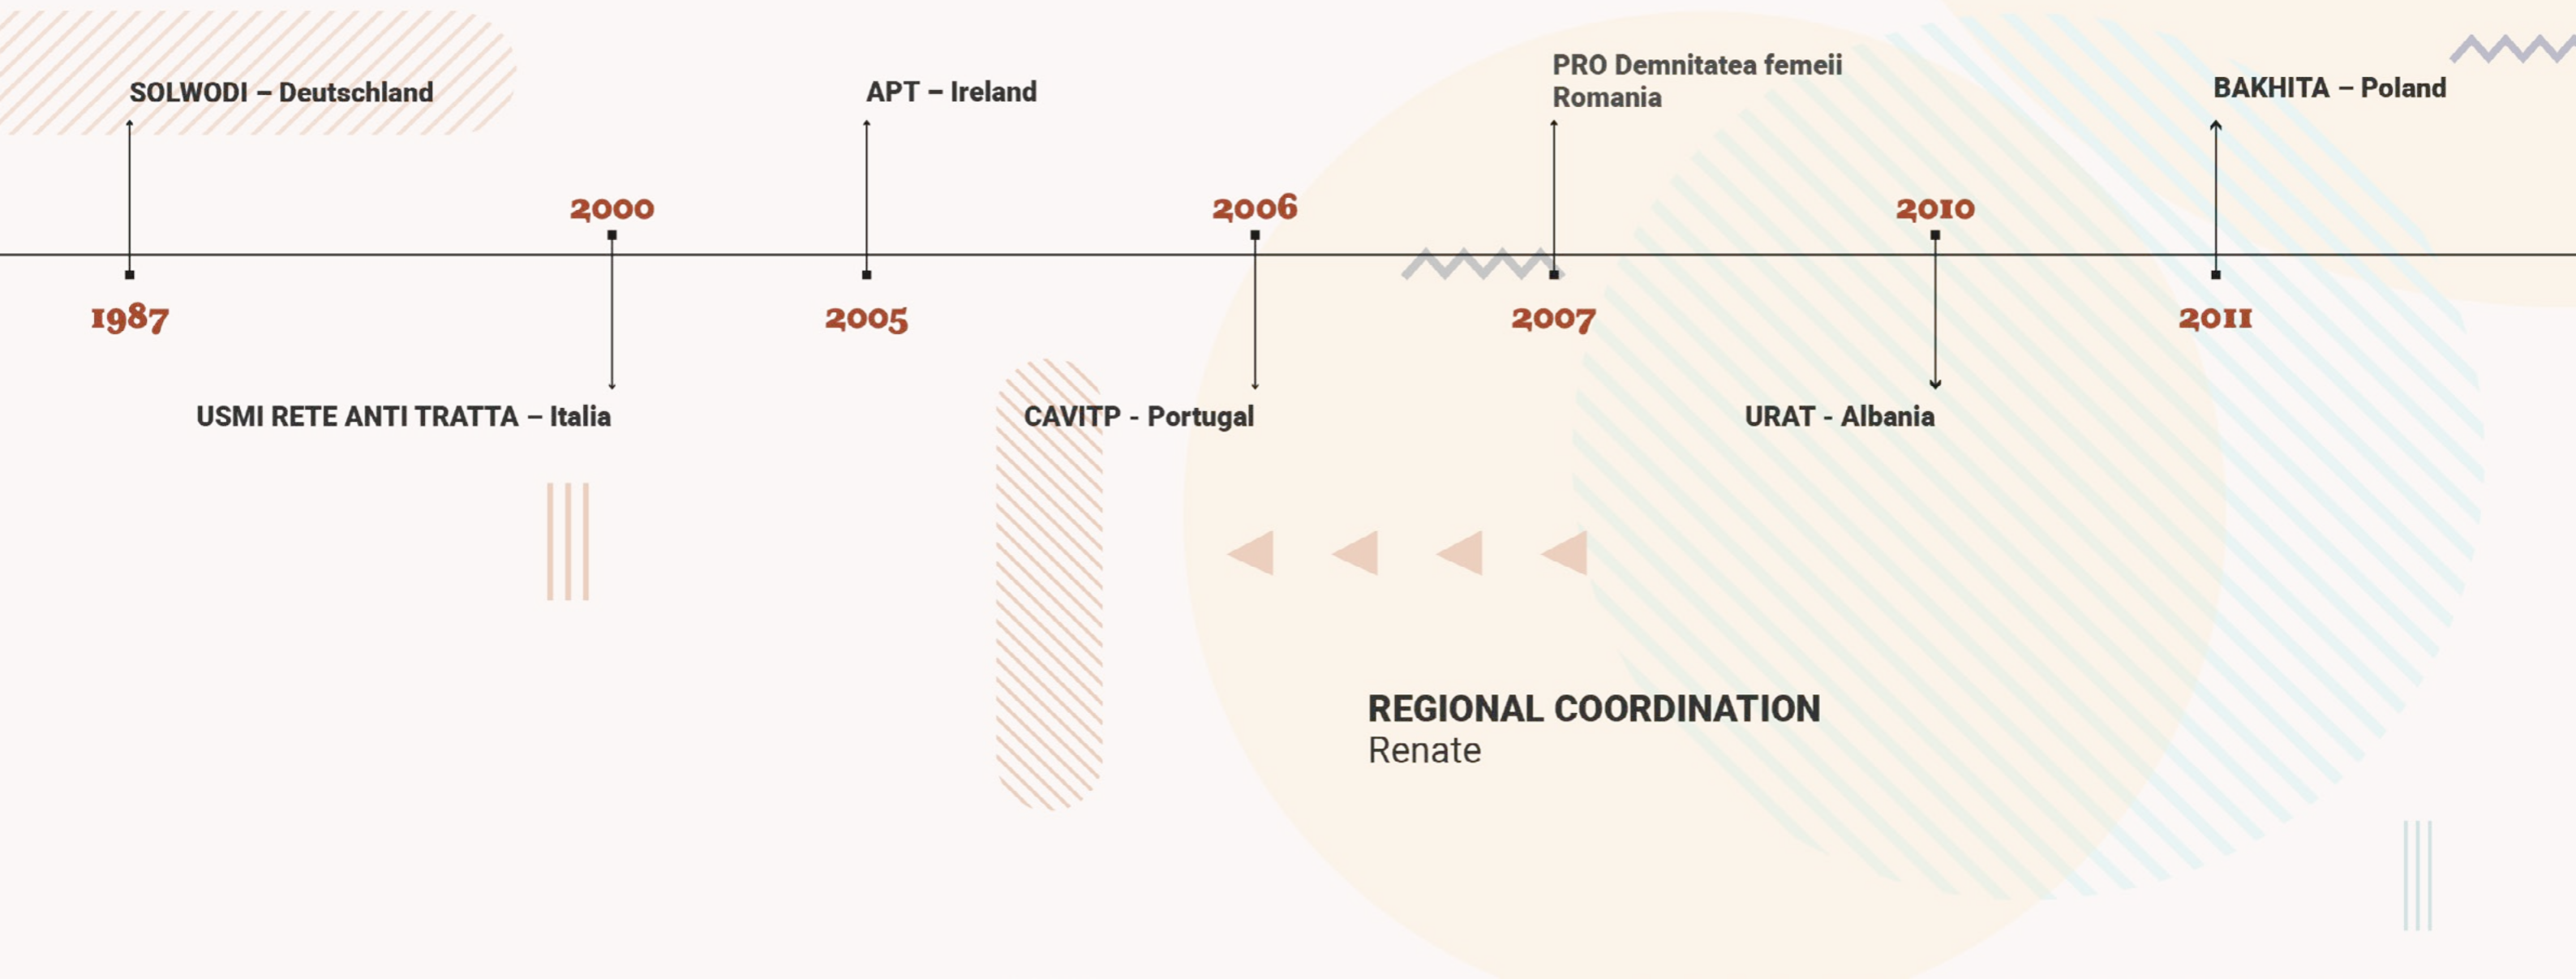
SOLWODI – Deutschland

1987

2000

USMI RETE ANTI TRATTA – Italia

APT – Ireland

2005

2006

CAVITP - Portugal

PRO Demnitatea femeii
Romania

2007

2010

URAT - Albania

BAKHITA – Poland

2011

REGIONAL COORDINATION
Renate